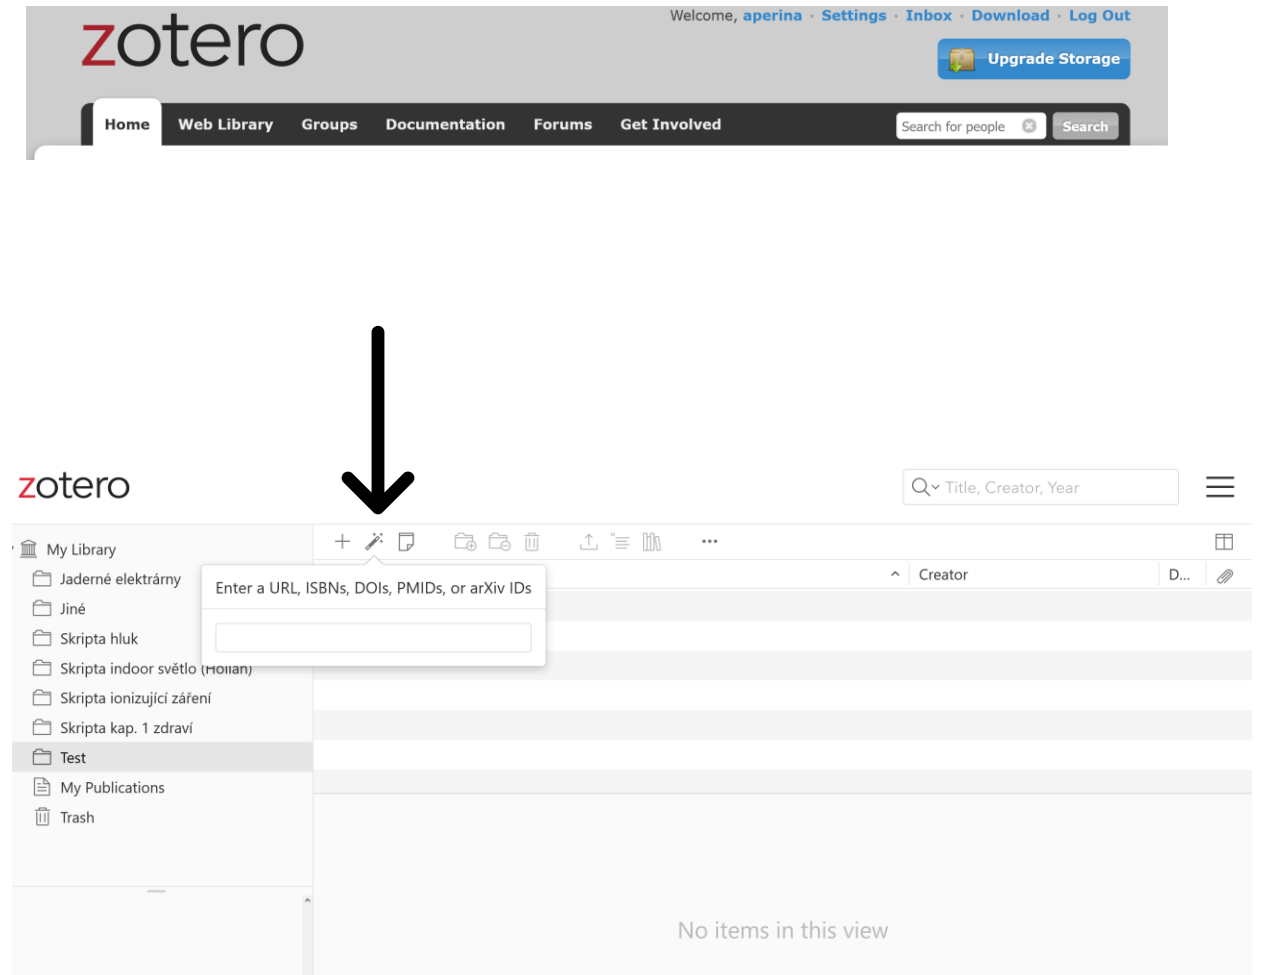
zotero

Welcome, aperina · Settings · Inbox · Download · Log Out

Upgrade Storage

Home
Web Library
Groups
Documentation
Forums
Get Involved

Search for people
Search

zotero

Title, Creator, Year

My Library
Jaderné elektrárny
Jiné
Skripta hluk
Skripta indoor světlo (Hollan)
Skripta ionizující záření
Skripta kap. 1 zdraví
Test
My Publications
Trash

Enter a URL, ISBNs, DOIs, PMIDs, or arXiv IDs

Creator
D...

No items in this view